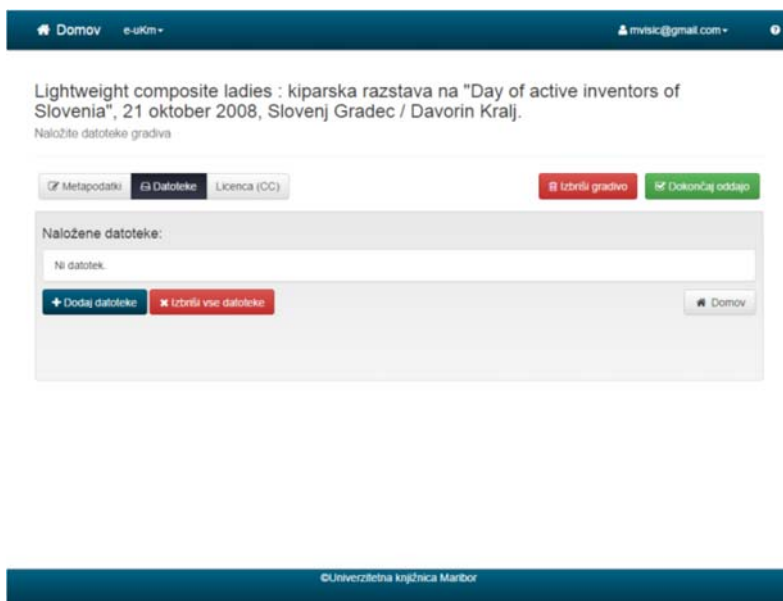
Domov e-uKm

mvisic@gmail.com

Lightweight composite ladies : kiparska razstava na "Day of active inventors of Slovenia", 21 oktober 2008, Slovenj Gradec / Davorin Kralj.

Naložite datoteke gradiva

Metapodatki Datoteke Licenca (CC)

Izbriši gradivo Dokončaj oddajo

Naložene datoteke:

Ni datotek.

Dodaj datoteke Izbriši vse datoteke

Domov

©Univerzitetna knjižnica Maribor